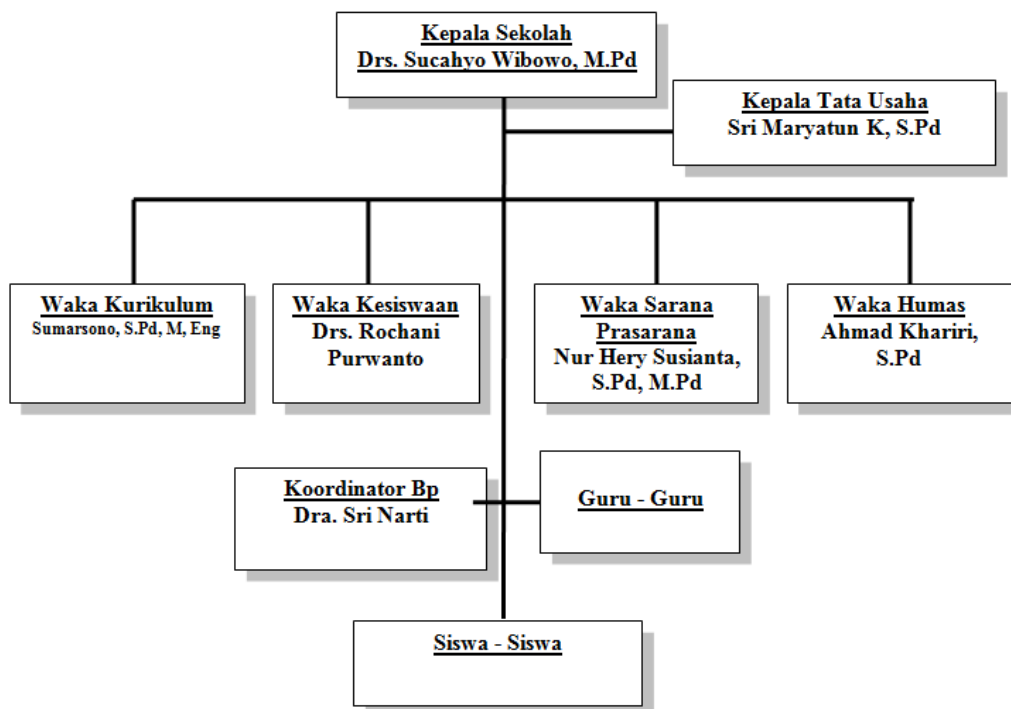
Kepala Sekolah
Drs. Sucahyo Wibowo, M.Pd

Kepala Tata Usaha
Sri Maryatun K, S.Pd

Waka Kurikulum
Sumarsono, S.Pd, M, Eng

Waka Kesiswaan
Drs. Rochani Purwanto

Waka Sarana Prasarana
Nur Hery Susianta, S.Pd, M.Pd

Waka Humas
Ahmad Khariri, S.Pd

Koordinator Bp
Dra. Sri Narti

Guru - Guru

Siswa - Siswa